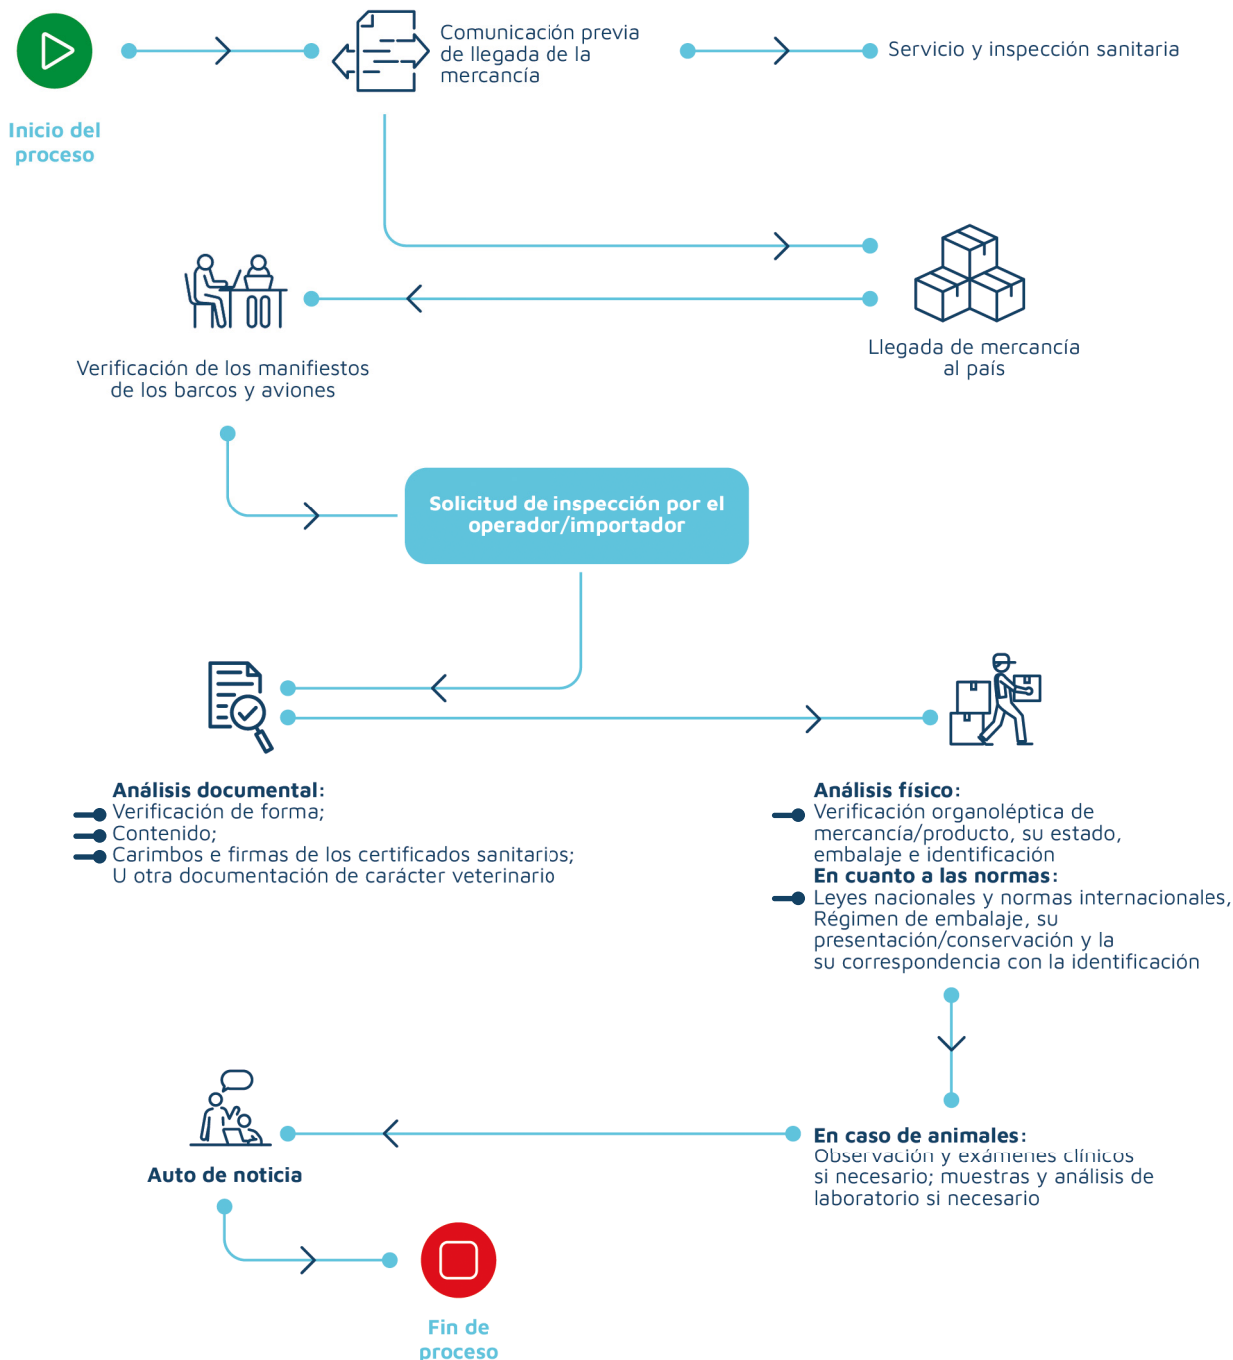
Inicio del proceso

Comunicación previa de llegada de la mercancía

Servicio y inspección sanitaria

Verificación de los manifiestos de los barcos y aviones

Llegada de mercancía al país

Solicitud de inspección por el operador/importador

Análisis documental:
Verificación de forma;
Contenido;
Carimbos e firmas de los certificados sanitarios;
U otra documentación de carácter veterinario

Análisis físico:
Verificación organoléptica de mercancía/producto, su estado, embalaje e identificación
En cuanto a las normas:
Leyes nacionales y normas internacionales, Régimen de embalaje, su presentación/conservación y la su correspondencia con la identificación

Auto de noticia

En caso de animales:
Observación y exámenes clínicos si necesario; muestras y análisis de laboratorio si necesario

Fin de proceso